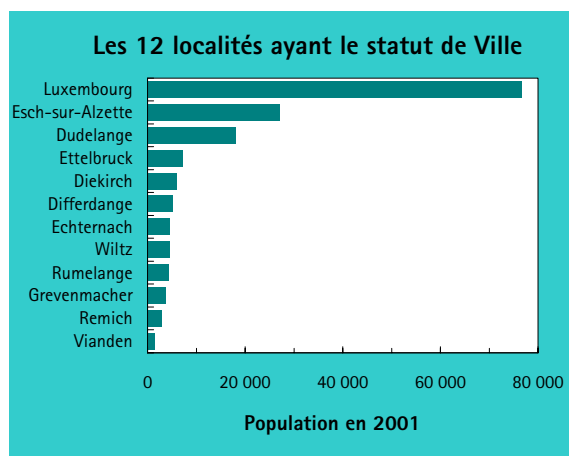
Les 12 localités ayant le statut de Ville

Luxembourg
Esch-sur-Alzette
Dudelange
Ettelbruck
Diekirch
Differdange
Echternach
Wiltz
Rumelange
Grevenmacher
Remich
Vianden

0
20 000
40 000
60 000
80 000

Population en 2001